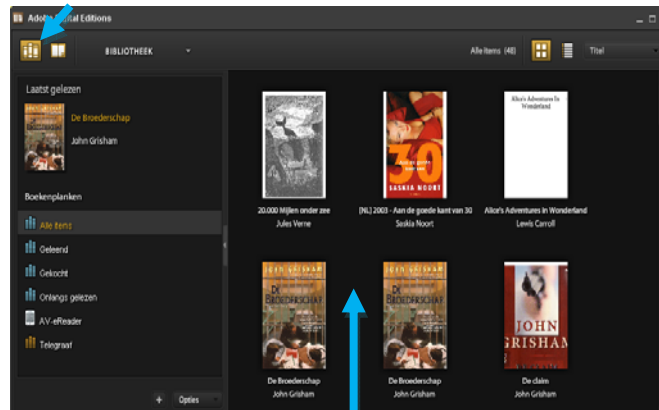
Adob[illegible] Digital Editions

BIBLIOTHEEK

Alle items (48)

Titel

Laatst gelezen

De Broederschap

John Grisham

Boekenplanken

Alle items

Geleend

Gekocht

Onlangs gelezen

AV-eReader

Telegraaf

+ Opties

20.000 Mijlen onder zee
Jules Verne

30
SASKIA NOORT

[NL] 2003 - Aan de goede kant van 30
Saskia Noort

Alice's Adventures In Wonderland

Alice's Adventures in Wonderland
Lewis Carroll

JOHN GRISHAM
DE BROEDERSCHAP

De Broederschap
John Grisham

JOHN GRISHAM
DE BROEDERSCHAP

De Broederschap
John Grisham

JOHN GRISHAM

De claim
John Grisham